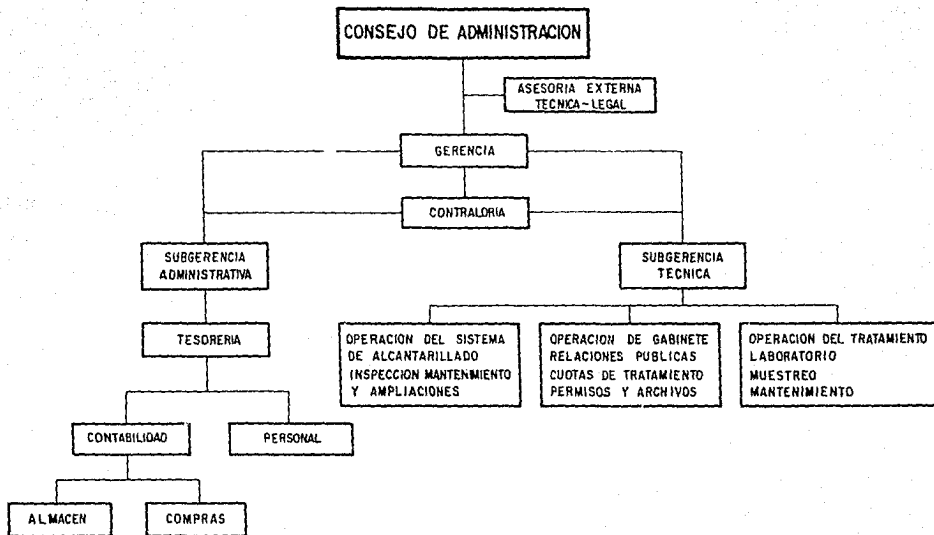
CONSEJO DE ADMINISTRACION

ASESORIA EXTERNA TECNICA-LEGAL

GERENCIA

CONTRALORIA

SUBGERENCIA ADMINISTRATIVA

SUBGERENCIA TECNICA

TESORERIA

OPERACION DEL SISTEMA DE ALCANTARILLADO INSPECCION MANTENIMIENTO Y AMPLIACIONES

OPERACION DE GABINETE RELACIONES PUBLICAS CUOTAS DE TRATAMIENTO PERMISOS Y ARCHIVOS

OPERACION DEL TRATAMIENTO LABORATORIO MUESTREO MANTENIMIENTO

CONTABILIDAD

PERSONAL

ALMACEN

COMPRAS